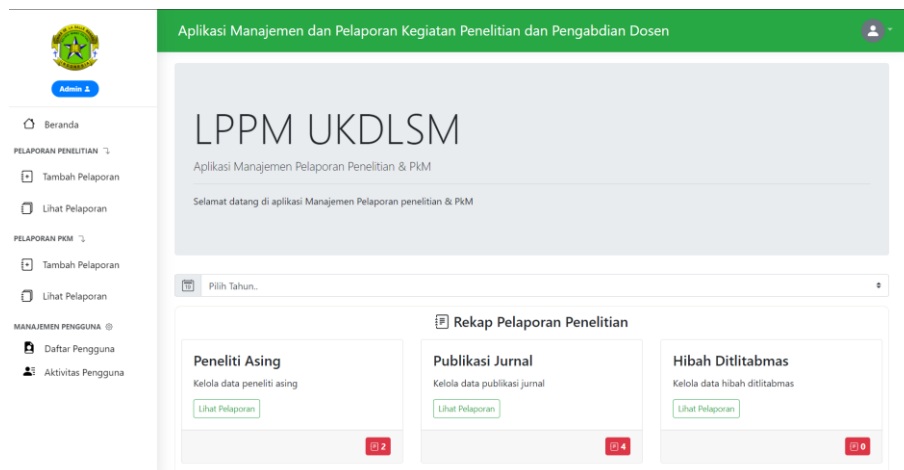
Admin

Beranda

PELAPORAN PENELITIAN

Tambah Pelaporan

Lihat Pelaporan

PELAPORAN PKM

Tambah Pelaporan

Lihat Pelaporan

MANAJEMEN PENGGUNA

Daftar Pengguna

Aktivitas Pengguna

Aplikasi Manajemen dan Pelaporan Kegiatan Penelitian dan Pengabdian Dosen

LPPM UKDLSM

Aplikasi Manajemen Pelaporan Penelitian & PkM

Selamat datang di aplikasi Manajemen Pelaporan penelitian & PkM

Pilih Tahun..

Rekap Pelaporan Penelitian

Peneliti Asing

Kelola data peneliti asing

Lihat Pelaporan

2

Publikasi Jurnal

Kelola data publikasi jurnal

Lihat Pelaporan

4

Hibah Ditlitabmas

Kelola data hibah ditlitabmas

Lihat Pelaporan

0